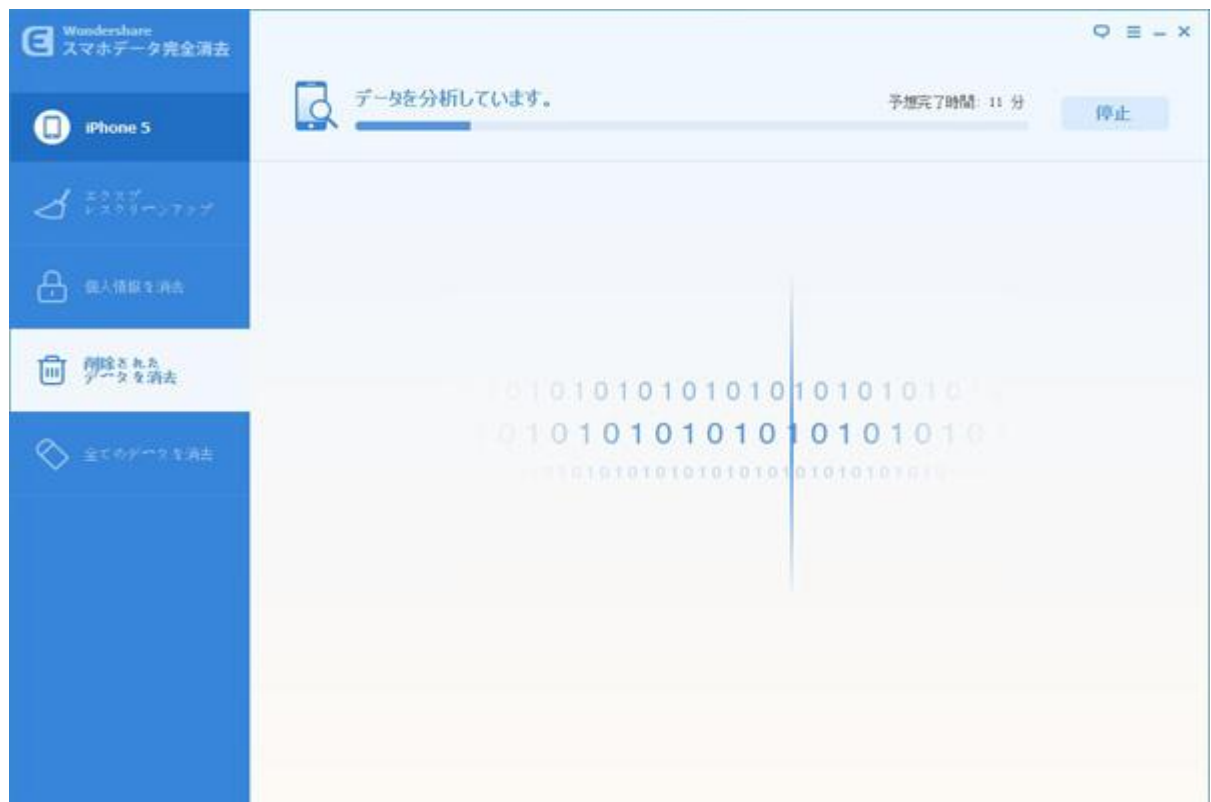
Wondershare
スマホデータ完全消去

iPhone 5

エクスプレスクリーンアップ

個人情報を消去

削除されたデータを消去

全てのデータを消去

データを分析しています。

予想完了時間: 11 分

停止

0101010101010101010101010
0101010101010101010101
010101010101010101010101010